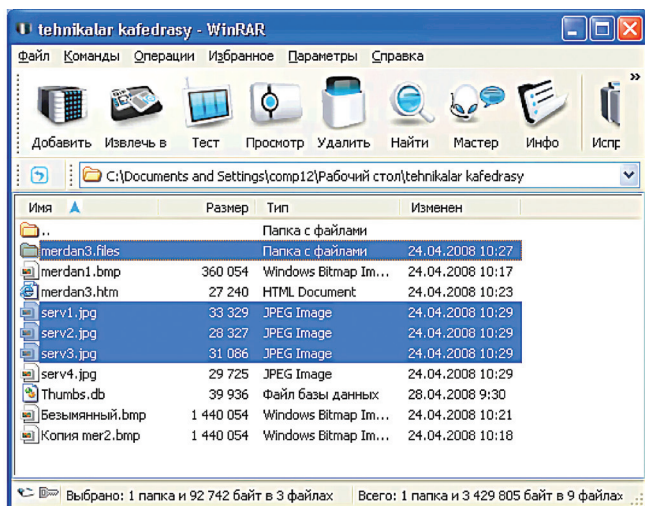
tehnikalar kafedrasy - WinRAR

Файл Команды Операции Избранное Параметры Справка

Добавить Извлечь в Тест Просмотр Удалить Найти Мастер Инфо Испр

C:\Documents and Settings\comp12\Рабочий стол\tehnikalar kafedrasy

| Имя | Размер | Тип | Изменен |
|---|---|---|---|
| .. | | Папка с файлами | |
| merdan3.files | | Папка с файлами | 24.04.2008 10:27 |
| merdan1.bmp | 360 054 | Windows Bitmap Im... | 24.04.2008 10:17 |
| merdan3.htm | 27 240 | HTML Document | 24.04.2008 10:23 |
| serv1.jpg | 33 329 | JPEG Image | 24.04.2008 10:29 |
| serv2.jpg | 28 327 | JPEG Image | 24.04.2008 10:29 |
| serv3.jpg | 31 086 | JPEG Image | 24.04.2008 10:29 |
| serv4.jpg | 29 725 | JPEG Image | 24.04.2008 10:29 |
| Thumbs.db | 39 936 | Файл базы данных | 28.04.2008 9:30 |
| Безымянный.bmp | 1 440 054 | Windows Bitmap Im... | 24.04.2008 10:21 |
| Копия mer2.bmp | 1 440 054 | Windows Bitmap Im... | 24.04.2008 10:18 |

Выбрано: 1 папка и 92 742 байт в 3 файлах Всего: 1 папка и 3 429 805 байт в 9 файлах